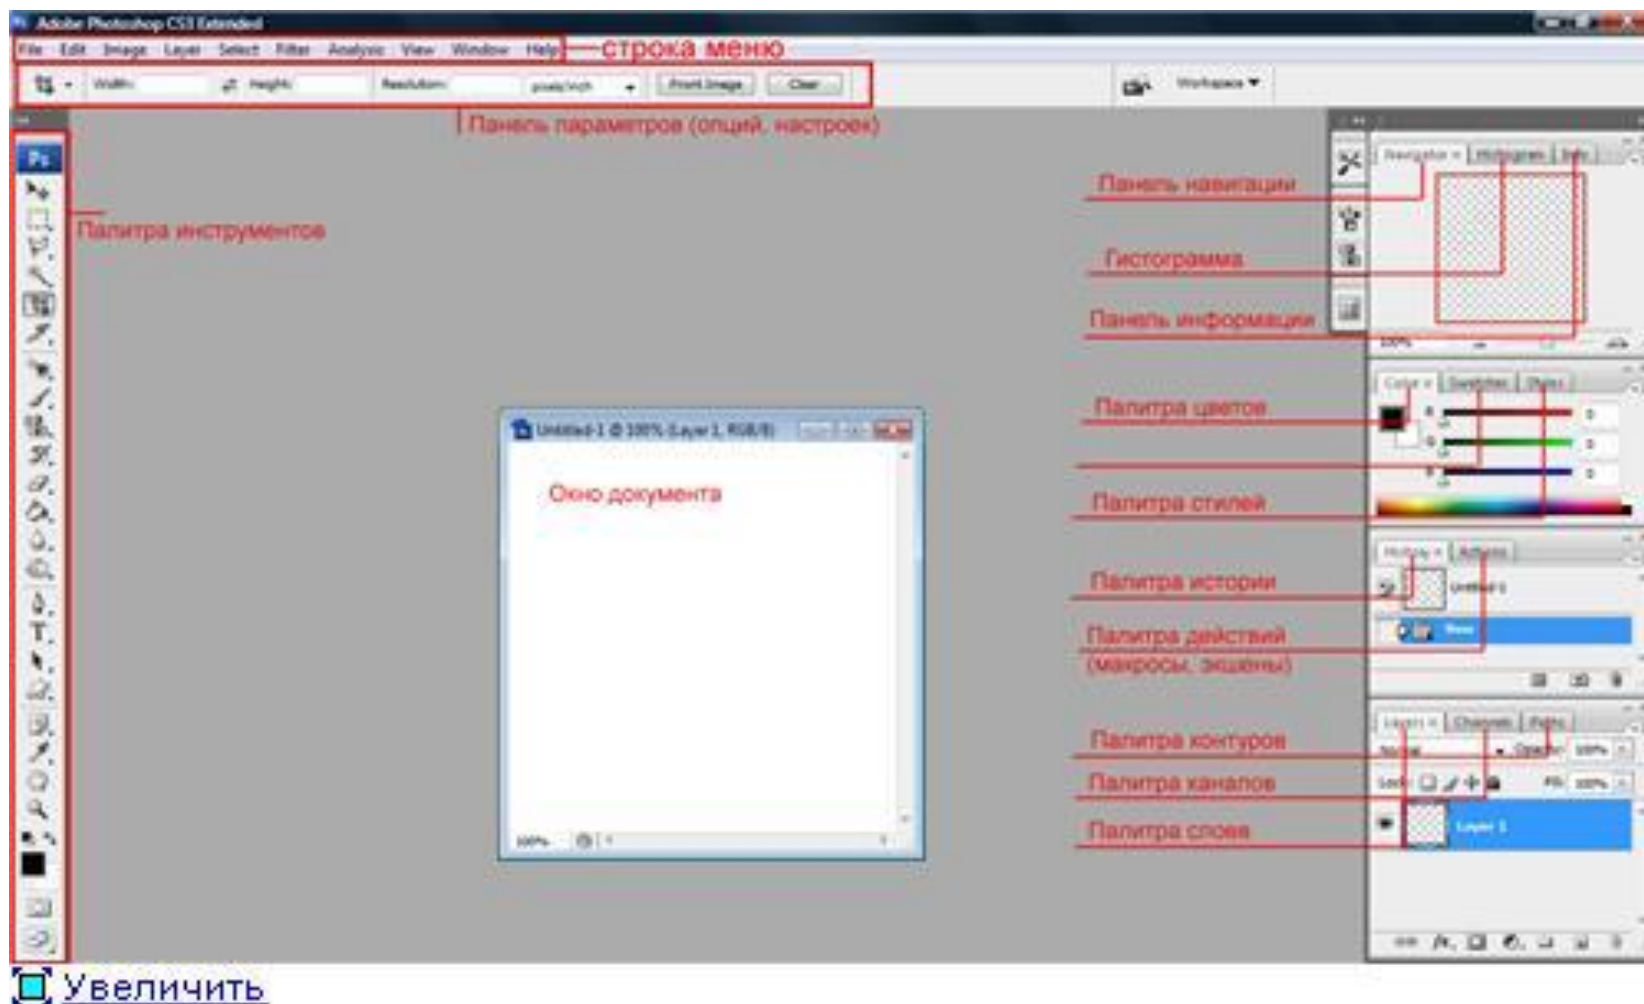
Adobe Photoshop CS3 Extended

File Edit Image Layer Select Filter Analysis View Window Help

строка меню

Width: Height: Resolution: pixels/inch Front Image Clear

Workspace

Панель параметров (опций, настроек)

Палитра инструментов

Navigator Histogram Info

Панель навигации

Гистограмма

Панель информации

100%

Color Swatches Styles

Палитра цветов

Палитра стилей

History Actions

Палитра истории

Untitled-1

Палитра действий (макросы, экшены)

Layers Channels Paths

Палитра контуров

Normal Opacity: 100%

Палитра каналов

Lock: Fill: 100%

Палитра слоев

Layer 1

Untitled-1 @ 100% (Layer 1, RGB/8)

Окно документа

100%

Увеличить